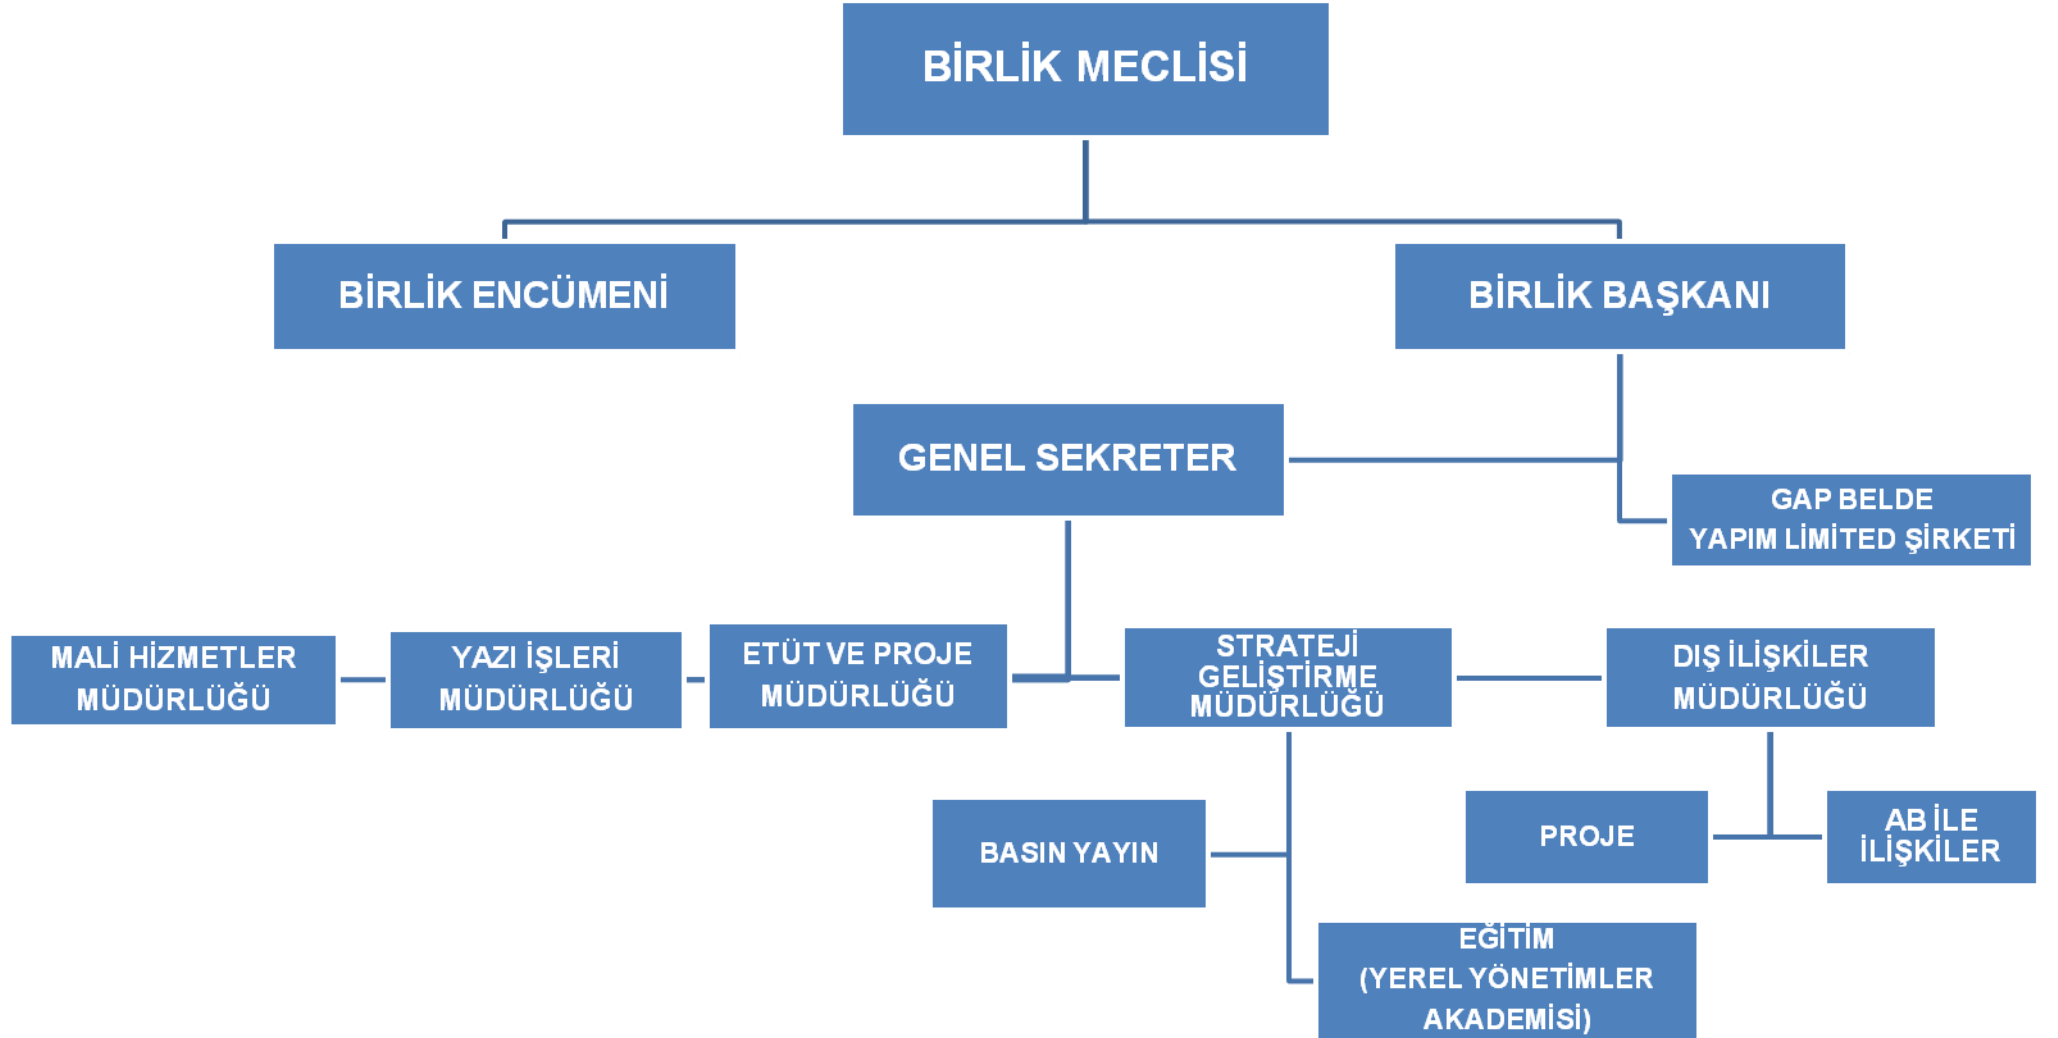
BİRLİK MECLİSİ

BİRLİK ENCÜMENİ

BİRLİK BAŞKANI

GENEL SEKRETER

GAP BELDE YAPIM LİMİTED ŞİRKETİ

MALİ HİZMETLER MÜDÜRLÜĞÜ

YAZI İŞLERİ MÜDÜRLÜĞÜ

ETÜT VE PROJE MÜDÜRLÜĞÜ

STRATEJİ GELİŞTİRME MÜDÜRLÜĞÜ

DIŞ İLİŞKİLER MÜDÜRLÜĞÜ

BASIN YAYIN

PROJE

AB İLE İLİŞKİLER

EĞİTİM (YEREL YÖNETİMLER AKADEMİSİ)